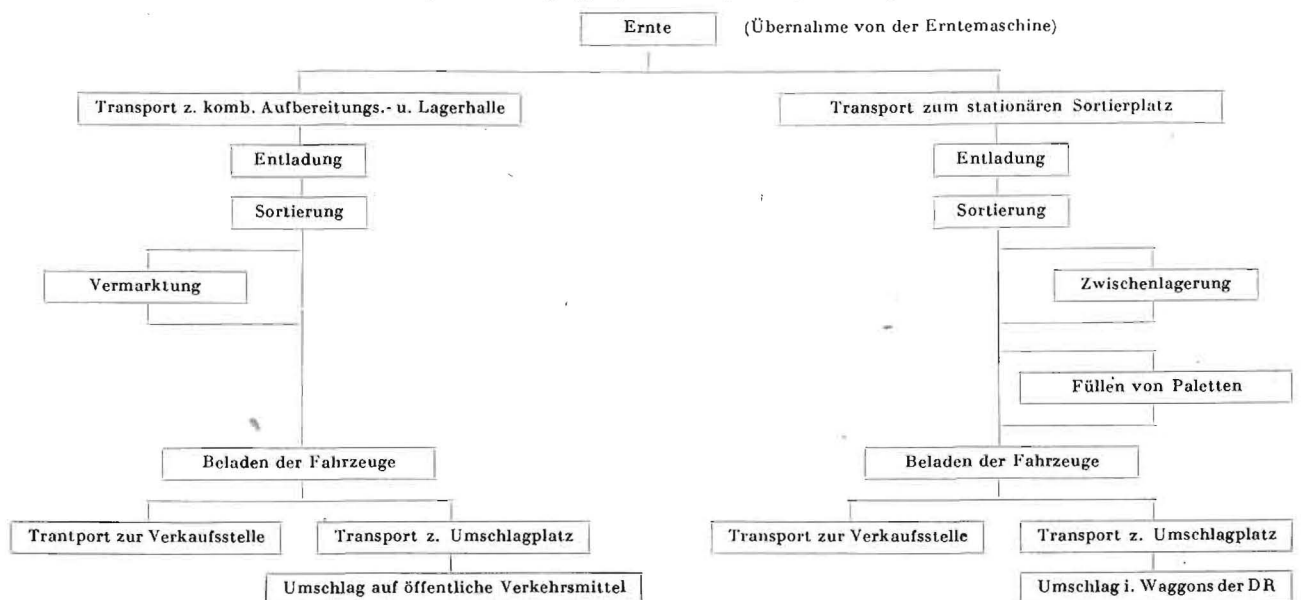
Ernte (Übernahme von der Erntemaschine)

Transport z. komb. Aufbereitungs.- u. Lagerhalle

Entladung

Sortierung

Vermarktung

Beladen der Fahrzeuge

Trantport zur Verkaufsstelle

Transport z. Umschlagplatz

Umschlag auf öffentliche Verkehrsmittel

Transport zum stationären Sortierplatz

Entladung

Sortierung

Zwischenlagerung

Füllen von Paletten

Beladen der Fahrzeuge

Transport zur Verkaufsstelle

Transport z. Umschlagplatz

Umschlag i. Waggons der DR